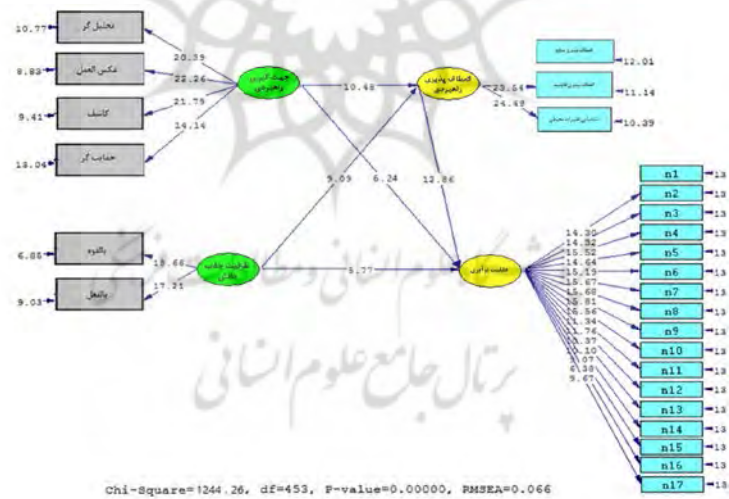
10.77 تحلیل گر
8.83 عکس العمل
9.41 کاشف
18.04 حسابگر
20.39
22.26
21.79
14.14
جهت گیری راهبردی
10.48
انعطاف پذیری راهبردی
23.54
24.49
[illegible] 12.01
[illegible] 11.14
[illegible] 10.39
9.09
6.24
12.86
6.85 بالقوه
9.03 بالفعل
13.66
17.21
ظرفیت جذب دانش
5.77
مزیت رقابتی
14.30
14.32
15.52
14.64
15.19
15.67
15.68
15.81
16.56
15.34
11.76
13.37
13.10
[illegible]
6.38
9.67
n1 13
n2 13
n3 13
n4 13
n5 13
n6 13
n7 13
n8 13
n9 13
n10 13
n11 13
n12 13
n13 13
n14 13
n15 13
n16 13
n17 13
Chi-Square=1244.26, df=453, P-value=0.00000, RMSEA=0.066
پرتال جامع علوم انسانی
پژوهشگاه علوم انسانی و مطالعات فرهنگی